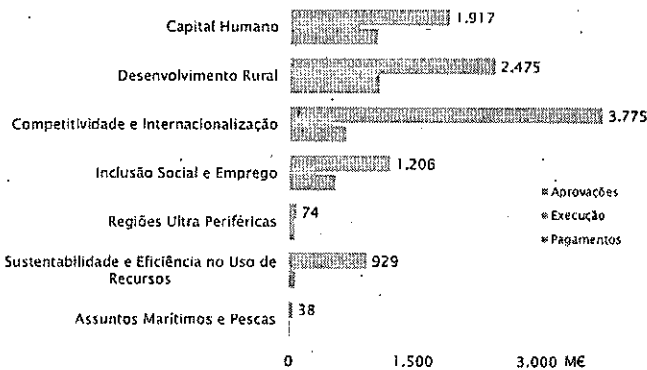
Capital Humano 1.917

Desenvolvimento Rural 2.475

Competitividade e Internacionalização 3.775

Inclusão Social e Emprego 1.206

Regiões Ultra Periféricas 74

Sustentabilidade e Eficiência no Uso de Recursos 929

Assuntos Marítimos e Pescas 38

Aprovações
Execução
Pagamentos

0 1.500 3.000 M€